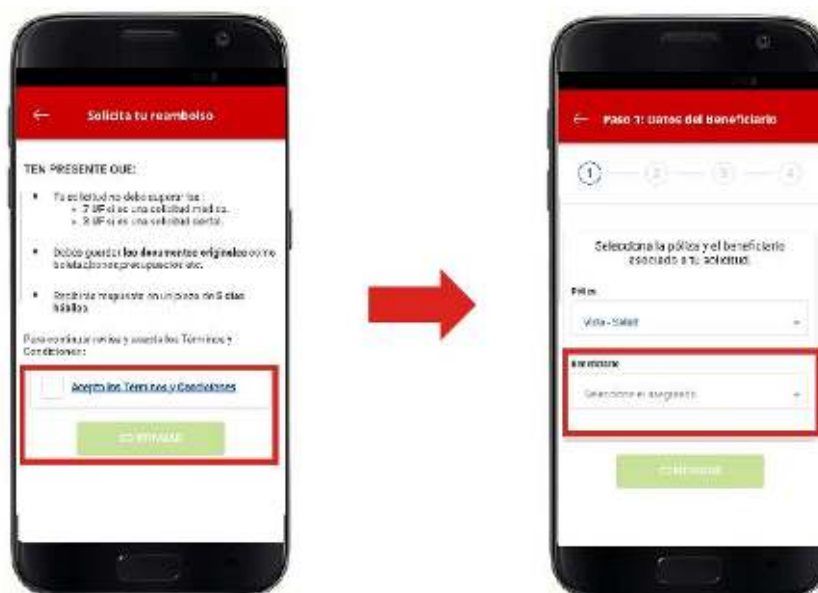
Solicita tu reembolso

TEN PRESENTE QUE:

• Tu solicitud no debe superar las:
◦ 7 UF si es una solicitud medica.
◦ 3 UF si es una solicitud dental.

• Debes guardar los documentos originales como boletas, presupuestos etc.

• Recibirás respuesta en un plazo de 5 días hábiles.

Para continuar revisa y acepta los Términos y Condiciones:

Acepto los Términos y Condiciones

CONTINUAR

Paso 1: Datos del Beneficiario

1 2 3 4

Selecciona la póliza y el beneficiario asociado a tu solicitud.

Póliza

Vida - Salud

Beneficiario

Selecciona el asegurado

CONTINUAR